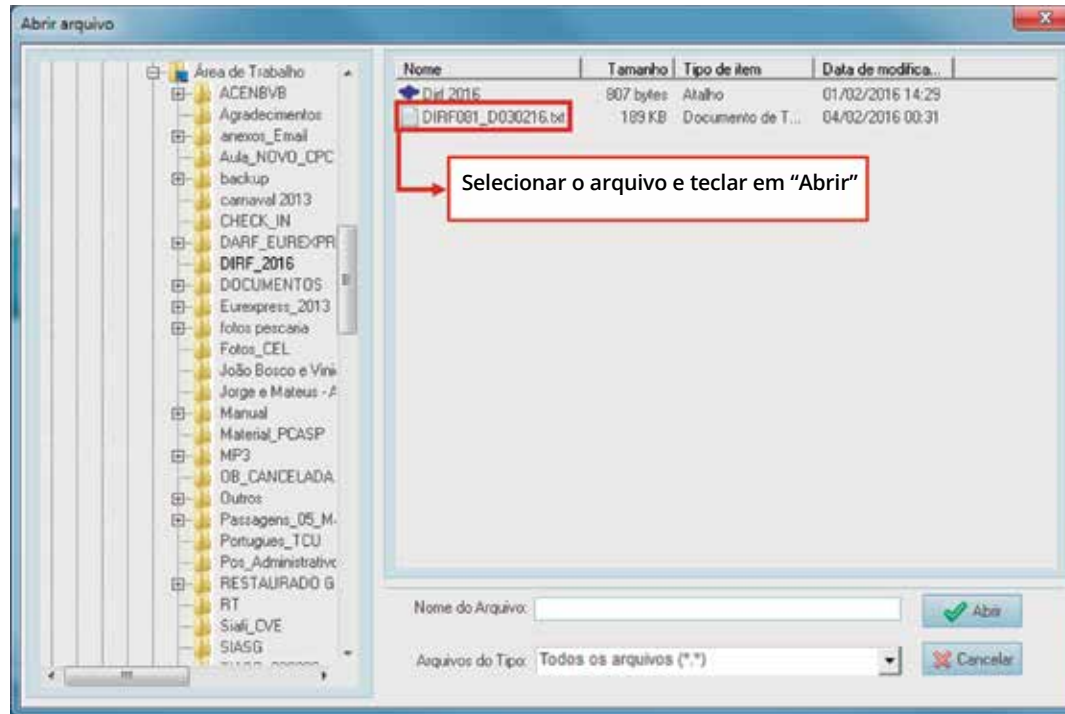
Abrir arquivo

Área de Trabalho
ACENBVB
Agradecimentos
anexos_Email
Aula_NOVO_CPC
backup
carnaval 2013
CHECK_IN
DARF_EUREXPR
DIRF_2016
DOCUMENTOS
Eurexpress_2013
fotos pescaria
Fotos_CEL
João Bosco e Vini
Jorge e Mateus - A
Manual
Material_PCASP
MP3
OB_CANCELADA
Outros
Passagens_05_M
Portugues_TCU
Pos_Administrativo
RESTAURADO G
RT
Siafi_CVE
SIASG
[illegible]

| Nome | Tamanho | Tipo de item | Data de modifica... |
|---|---|---|---|
| Dirf 2016 | 807 bytes | Atalho | 01/02/2016 14:29 |
| DIRF081_D030216.txt | 189 KB | Documento de T... | 04/02/2016 00:31 |

Selecionar o arquivo e teclar em "Abrir"

Nome do Arquivo:
Abrir
Arquivos do Tipo: Todos os arquivos (*.*)
Cancelar